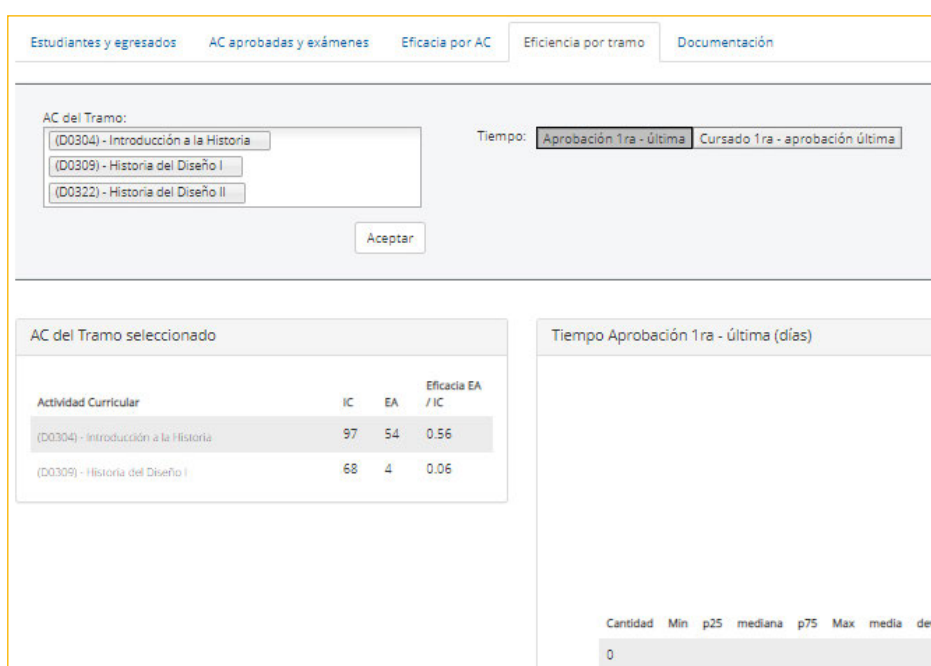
Estudiantes y egresados | AC aprobadas y exámenes | Eficacia por AC | Eficiencia por tramo | Documentación

AC del Tramo:
(D0304) - Introducción a la Historia
(D0309) - Historia del Diseño I
(D0322) - Historia del Diseño II

Tiempo: Aprobación 1ra - última | Cursado 1ra - aprobación última

Aceptar

AC del Tramo seleccionado

| Actividad Curricular | IC | EA | Eficacia EA / IC |
|---|---|---|---|
| (D0304) - Introducción a la Historia | 97 | 54 | 0.56 |
| (D0309) - Historia del Diseño I | 68 | 4 | 0.06 |

Tiempo Aprobación 1ra - última (días)

| Cantidad | Min | p25 | mediana | p75 | Max | media | de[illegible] |
|---|---|---|---|---|---|---|---|
| 0 | | | | | | | |